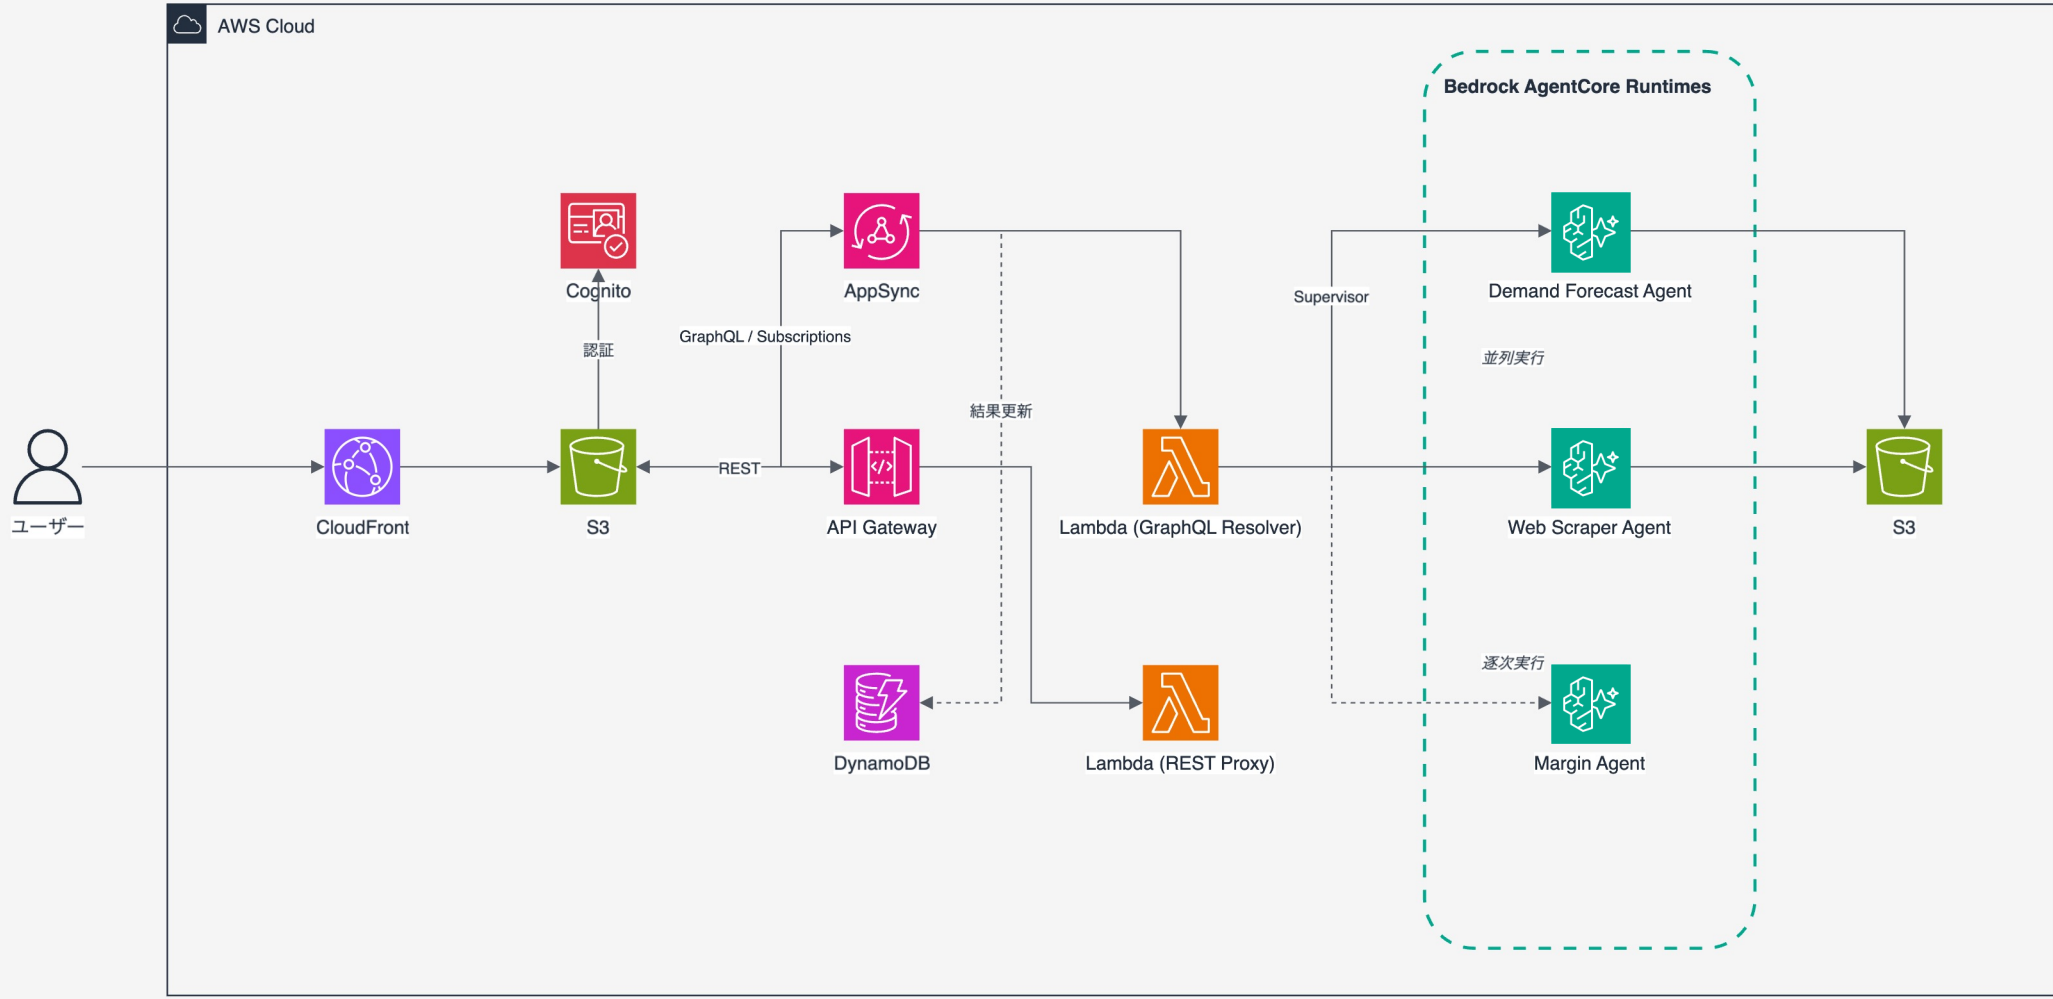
AWS Cloud

Bedrock AgentCore Runtimes

Cognito

AppSync

Demand Forecast Agent

Supervisor

GraphQL / Subscriptions

認証

並列実行

結果更新

ユーザー

CloudFront

S3

REST

API Gateway

Lambda (GraphQL Resolver)

Web Scraper Agent

S3

逐次実行

DynamoDB

Lambda (REST Proxy)

Margin Agent